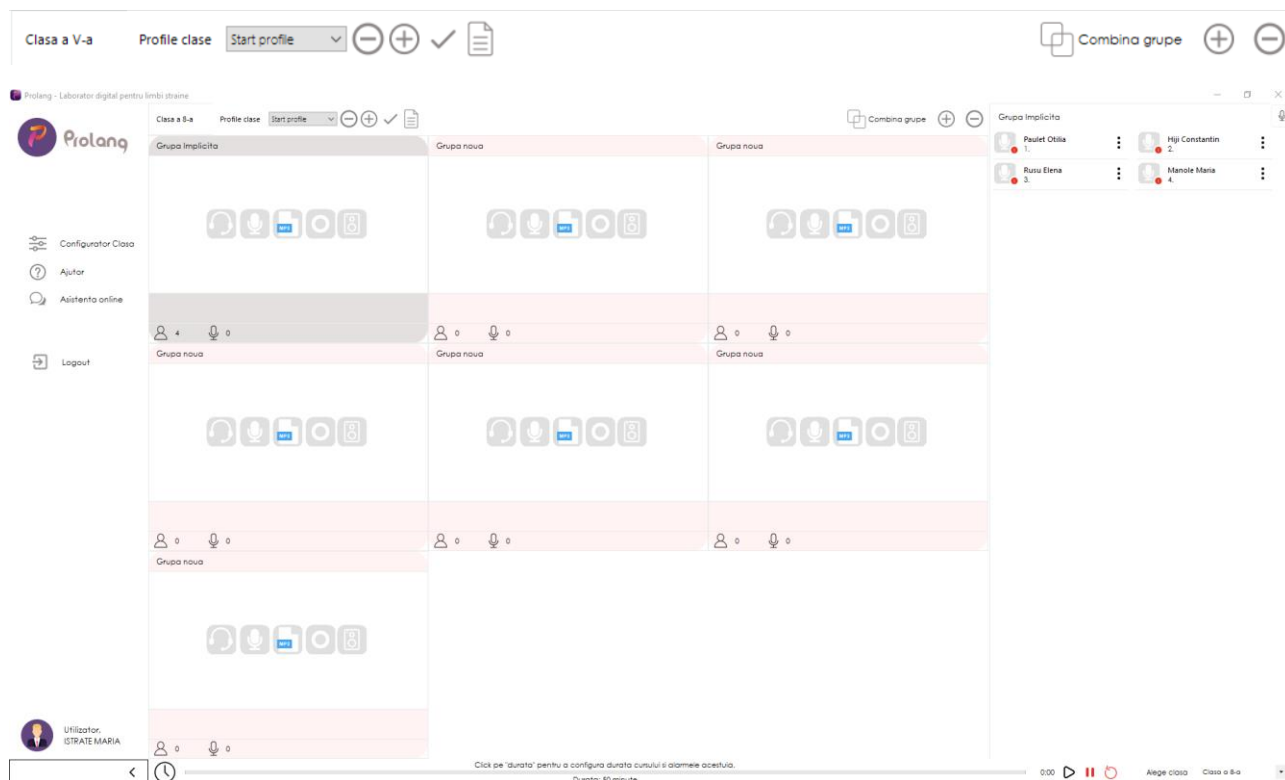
Clasa a V-a Profile clase Start profile
Combina grupe

Prolang - Laborator digital pentru limbi straine

Prolang

Clasa a 8-a Profile clase Start profile
Combina grupe

Configurator Clasa
Ajutor
Asistenta online
Logout

Grupa Implicita
4 0

Grupa noua
0 0

Grupa noua
0 0

Grupa noua
0 0

Grupa noua
0 0

Grupa noua
0 0

Grupa noua
0 0

Grupa Implicita
Paulet Otilia 1.
Hiji Constantin 2.
Rusu Elena 3.
Manole Maria 4.

Utilizator,
ISTRATE MARIA

Click pe "durata" pentru a configura durata cursului si alarmele acestuia.
Durata: 50 minute
0:00
Alege clasa Clasa a 8-a